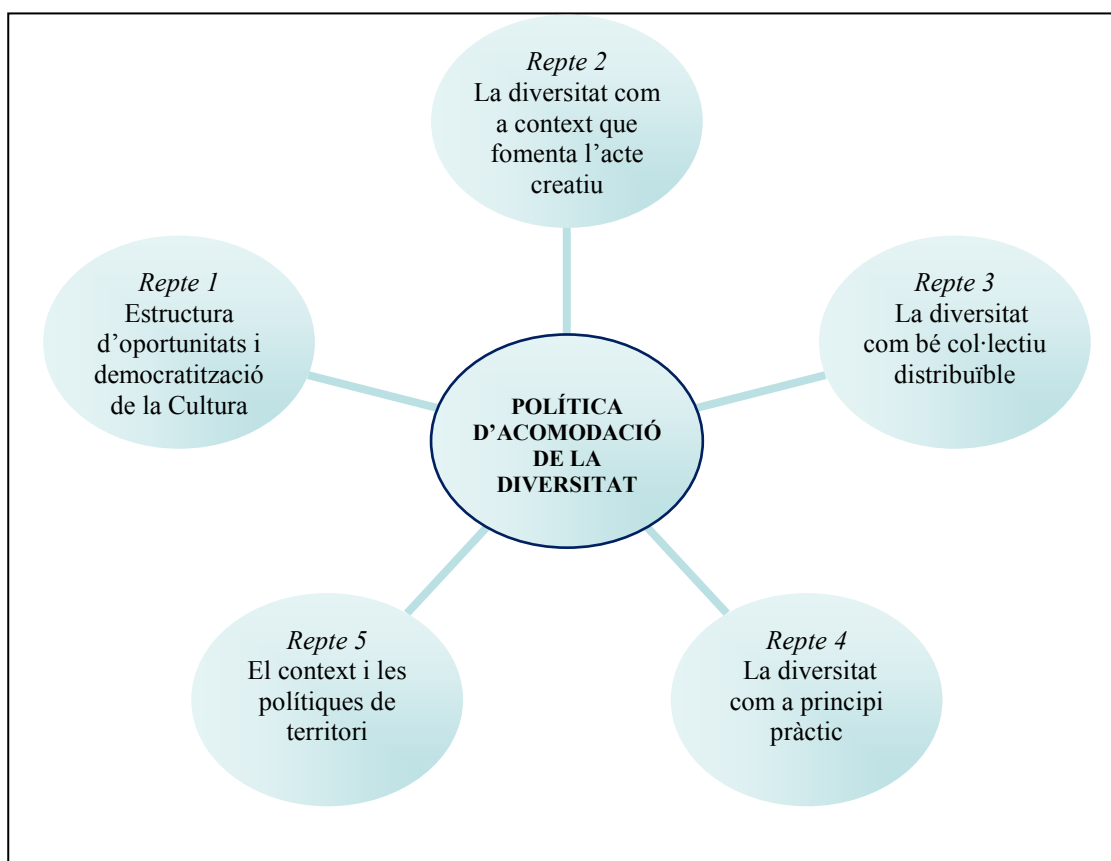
*Repte 2*
La diversitat com a context que fomenta l'acte creatiu

*Repte 1*
Estructura d'oportunitats i democratització de la Cultura

*Repte 3*
La diversitat com bé col·lectiu distribuïble

**POLÍTICA D'ACOMODACIÓ DE LA DIVERSITAT**

*Repte 5*
El context i les polítiques de territori

*Repte 4*
La diversitat com a principi pràctic